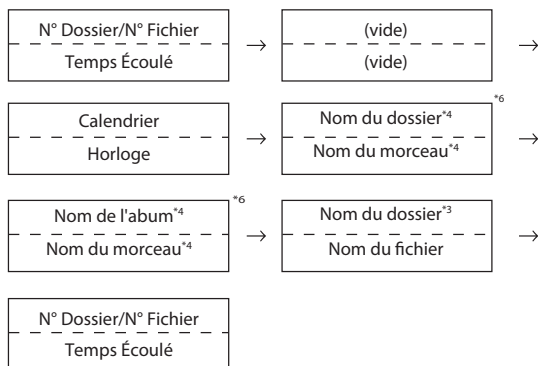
N° Dossier/N° Fichier
Temps Écoulé
→
(vide)
(vide)
→

Calendrier
Horloge
→
Nom du dossier$^{*4}$
Nom du morceau$^{*4}$
$^{*6}$
→

Nom de l'abum$^{*4}$
Nom du morceau$^{*4}$
$^{*6}$
→
Nom du dossier$^{*3}$
Nom du fichier
→

N° Dossier/N° Fichier
Temps Écoulé